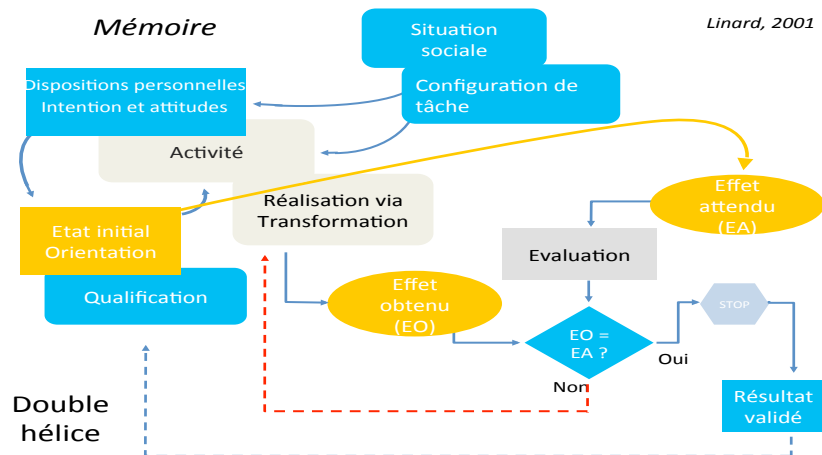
Mémoire

Linard, 2001

Situation sociale

Dispositions personnelles Intention et attitudes

Configuration de tâche

Activité

Etat initial Orientation

Réalisation via Transformation

Effet attendu (EA)

Evaluation

Qualification

Effet obtenu (EO)

STOP

EO = EA ?

Oui

Non

Résultat validé

Double hélice